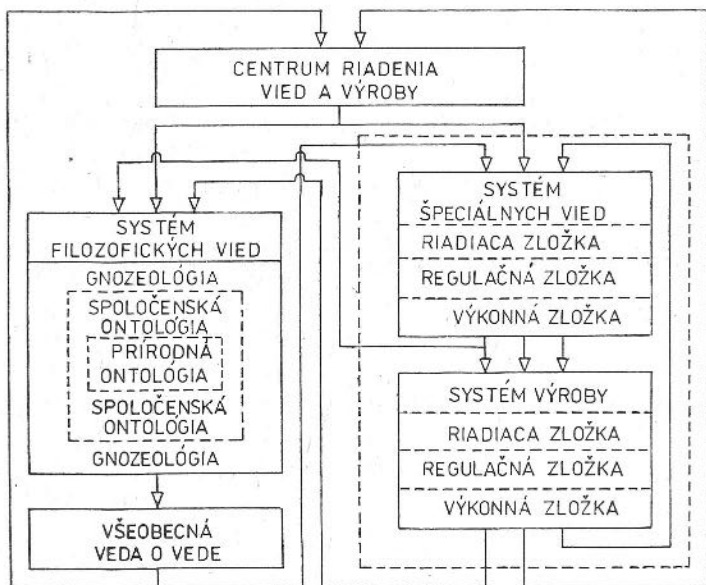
CENTRUM RIADENIA VIED A VÝROBY

SYSTÉM FILOZOFICKÝCH VIED

GNOZEOLÓGIA

SPOLOČENSKÁ ONTOLÓGIA

PRÍRODNÁ ONTOLÓGIA

SPOLOČENSKÁ ONTOLÓGIA

GNOZEOLÓGIA

VŠEOBECNÁ VEDA O VEDE

SYSTÉM ŠPECIÁLNYCH VIED

RIADIACA ZLOŽKA

REGULAČNÁ ZLOŽKA

VÝKONNÁ ZLOŽKA

SYSTÉM VÝROBY

RIADIACA ZLOŽKA

REGULAČNÁ ZLOŽKA

VÝKONNÁ ZLOŽKA